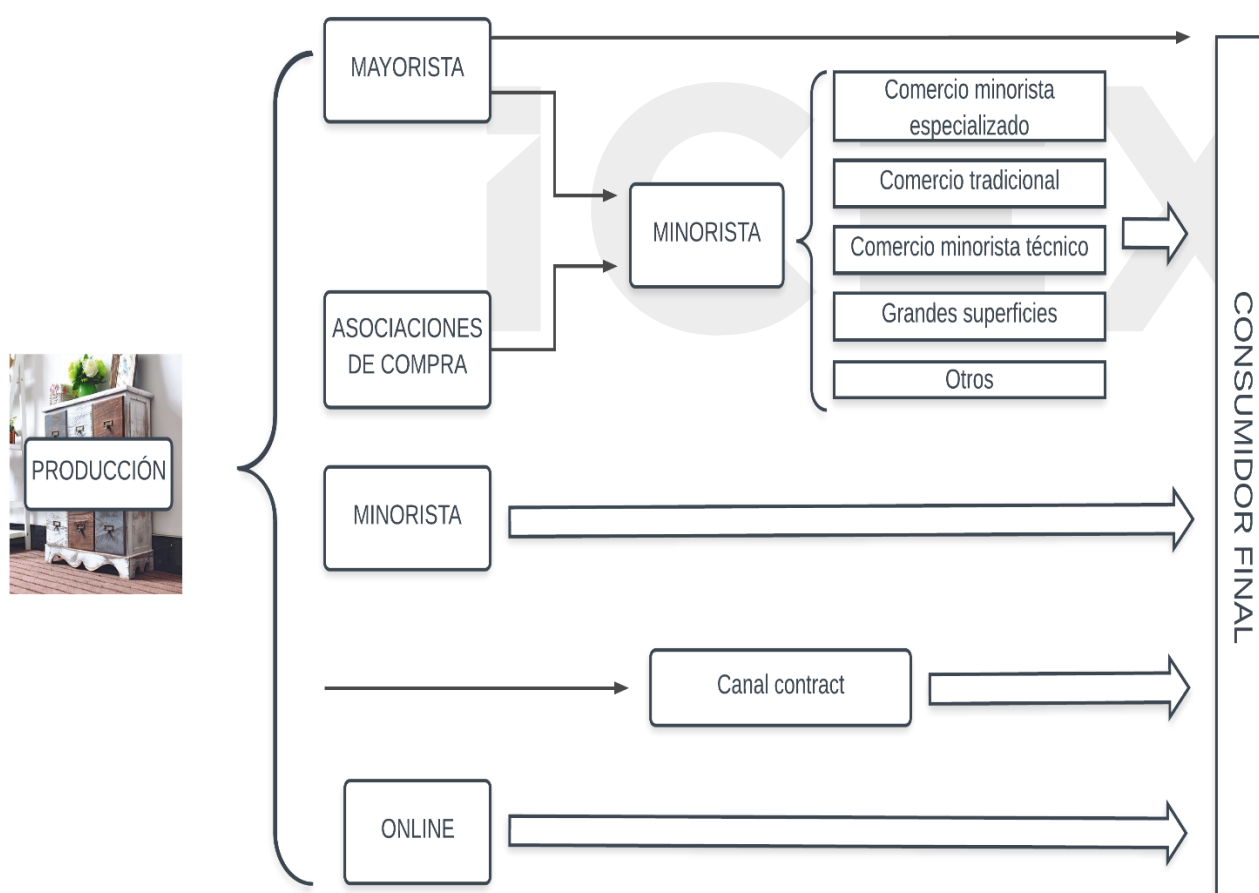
PRODUCCIÓN

MAYORISTA

ASOCIACIONES DE COMPRA

MINORISTA

Comercio minorista especializado

Comercio tradicional

Comercio minorista técnico

Grandes superficies

Otros

MINORISTA

Canal contract

ONLINE

CONSUMIDOR FINAL

ICEX